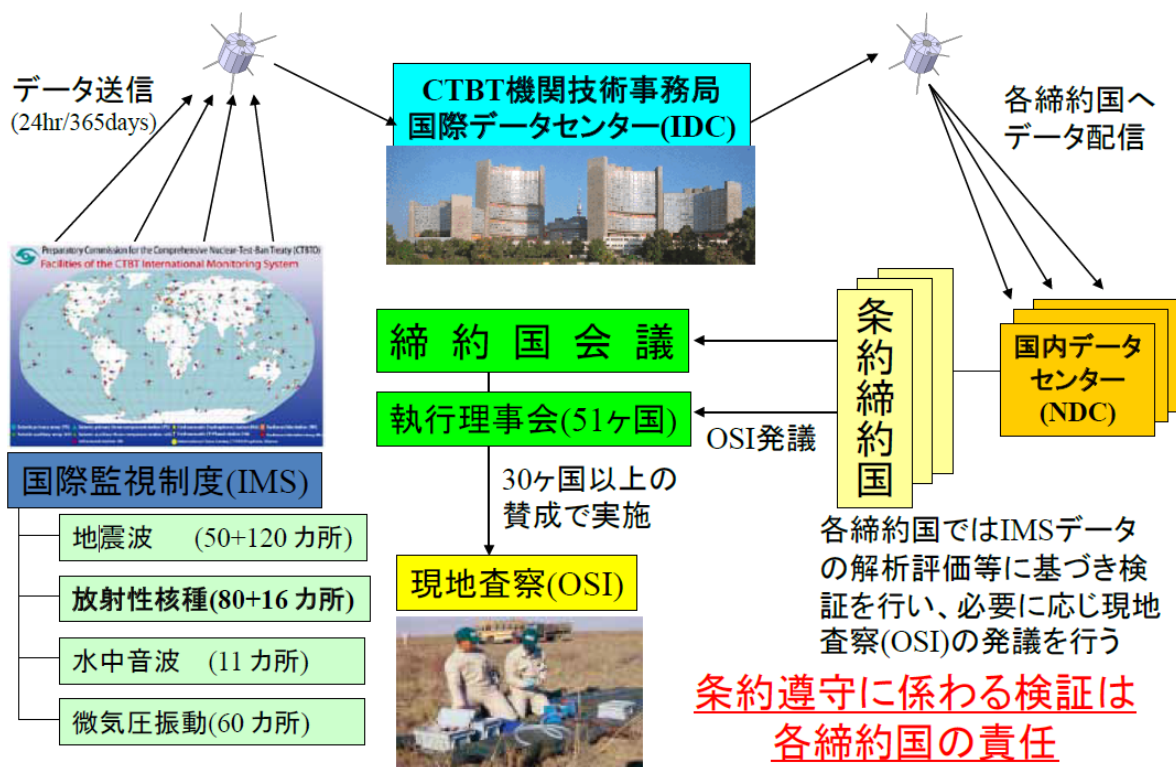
データ送信
(24hr/365days)

CTBT機関技術事務局
国際データセンター(IDC)

各締約国へ
データ配信

Preparatory Commission for the Comprehensive Nuclear-Test-Ban Treaty (CTBTO)
Facilities of the CTBT International Monitoring System

締約国会議

執行理事会(51ヶ国)

OSI発議

条約締約国

国内データセンター(NDC)

30ヶ国以上の賛成で実施

国際監視制度(IMS)

地震波 (50+120 カ所)

放射性核種(80+16 カ所)

水中音波 (11 カ所)

微気圧振動(60 カ所)

現地査察(OSI)

各締約国ではIMSデータの解析評価等に基づき検証を行い、必要に応じ現地査察(OSI)の発議を行う

条約遵守に係わる検証は各締約国の責任